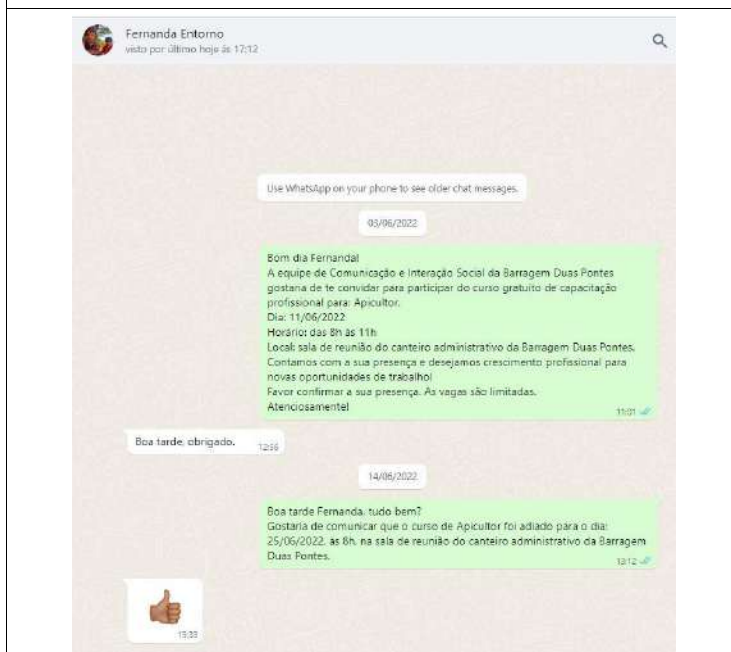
Fernanda Entorno
visto por último hoje às 17:12

Use WhatsApp on your phone to see older chat messages.

03/06/2022

Bom dia Fernanda!
A equipe de Comunicação e Interação Social da Barragem Duas Pontes gostaria de te convidar para participar do curso gratuito de capacitação profissional para: Apicultor.
Dia: 11/06/2022
Horário: das 8h às 11h
Local: sala de reunião do canteiro administrativo da Barragem Duas Pontes.
Contamos com a sua presença e desejamos crescimento profissional para novas oportunidades de trabalho!
Favor confirmar a sua presença. As vagas são limitadas.
Atenciosamente!
11:01

Boa tarde, obrigado. 12:56

14/06/2022

Boa tarde Fernanda, tudo bem?
Gostaria de comunicar que o curso de Apicultor foi adiado para o dia: 25/06/2022, às 8h, na sala de reunião do canteiro administrativo da Barragem Duas Pontes.
13:12

13:33